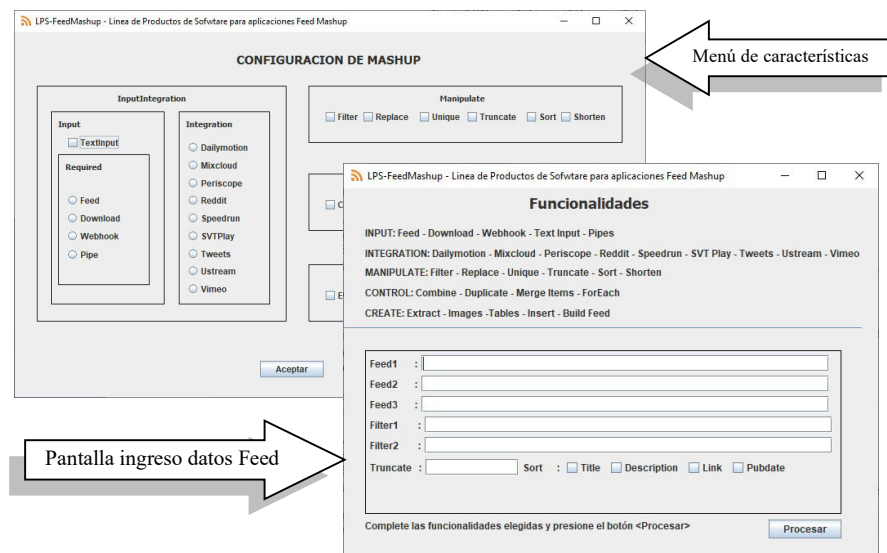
LPS-FeedMashup - Linea de Productos de Sofwtare para aplicaciones Feed Mashup

CONFIGURACION DE MASHUP

Menú de características

InputIntegration

Input

TextInput

Required

Feed

Download

Webhook

Pipe

Integration

Dailymotion

Mixcloud

Periscope

Reddit

Speedrun

SVTPlay

Tweets

Ustream

Vimeo

Manipulate

Filter Replace Unique Truncate Sort Shorten

C

E

Aceptar

LPS-FeedMashup - Linea de Productos de Sofwtare para aplicaciones Feed Mashup

Funcionalidades

INPUT: Feed - Download - Webhook - Text Input - Pipes

INTEGRATION: Dailymotion - Mixcloud - Periscope - Reddit - Speedrun - SVT Play - Tweets - Ustream - Vimeo

MANIPULATE: Filter - Replace - Unique - Truncate - Sort - Shorten

CONTROL: Combine - Duplicate - Merge Items - ForEach

CREATE: Extract - Images -Tables - Insert - Build Feed

Feed1 :

Feed2 :

Feed3 :

Filter1 :

Filter2 :

Pantalla ingreso datos Feed

Truncate : Sort : Title Description Link Pubdate

Complete las funcionalidades elegidas y presione el botón <Procesar>

Procesar